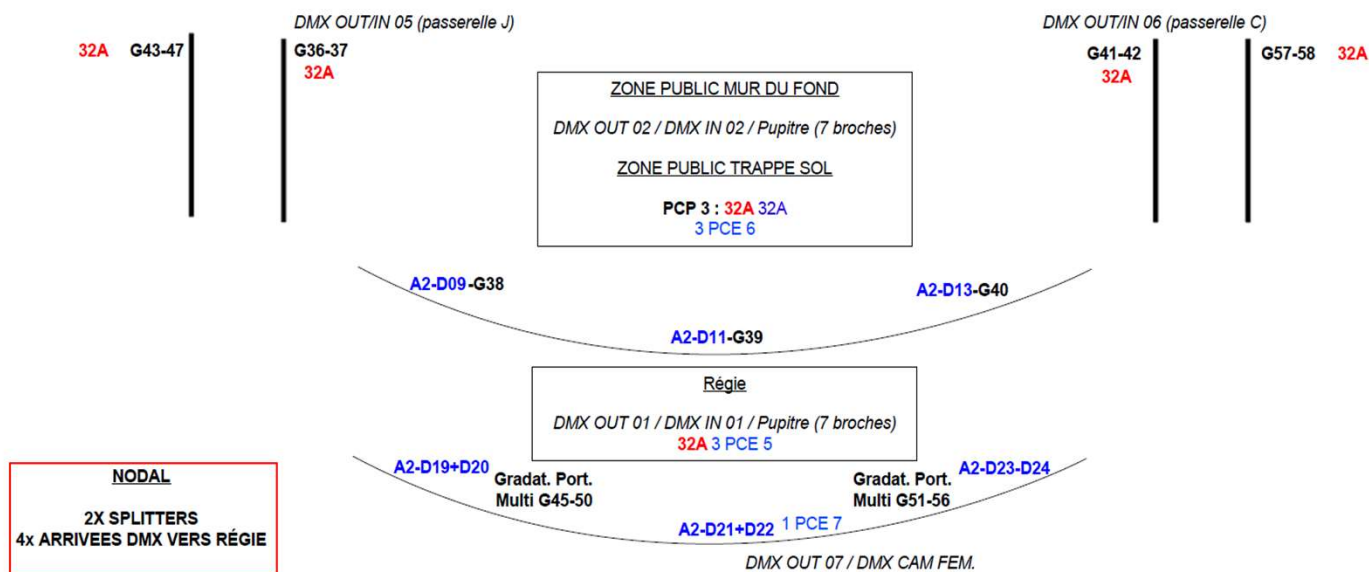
DMX OUT/IN 05 (passerelle J)

DMX OUT/IN 06 (passerelle C)

32A G43-47

G36-37
32A

G41-42
32A

G57-58 32A

ZONE PUBLIC MUR DU FOND

DMX OUT 02 / DMX IN 02 / Pupitre (7 broches)

ZONE PUBLIC TRAPPE SOL

PCP 3 : 32A 32A
3 PCE 6

A2-D09-G38

A2-D13-G40

A2-D11-G39

Régie

DMX OUT 01 / DMX IN 01 / Pupitre (7 broches)
32A 3 PCE 5

NODAL

2X SPLITTERS
4x ARRIVEES DMX VERS RÉGIE

A2-D19+D20

Gradat. Port. Multi G45-50

Gradat. Port. Multi G51-56

A2-D23-D24

A2-D21+D22 1 PCE 7

DMX OUT 07 / DMX CAM FEM.